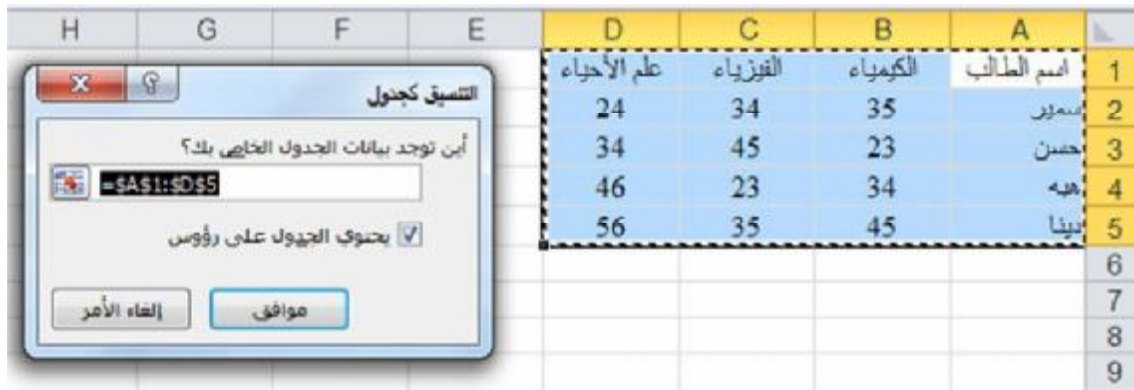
|  | A | B | C | D | E | F | G | H |
|---|---|---|---|---|---|---|---|---|
| 1 | اسم الطالب | الكيمياء | الفيزياء | علم الأحياء |  |  |  |  |
| 2 | سمير | 35 | 34 | 24 |  |  |  |  |
| 3 | حسن | 23 | 45 | 34 |  |  |  |  |
| 4 | هبه | 34 | 23 | 46 |  |  |  |  |
| 5 | دينا | 45 | 35 | 56 |  |  |  |  |
| 6 |  |  |  |  |  |  |  |  |
| 7 |  |  |  |  |  |  |  |  |
| 8 |  |  |  |  |  |  |  |  |
| 9 |  |  |  |  |  |  |  |  |

التنسيق كجدول

أين توجد بيانات الجدول الخاص بك؟

=$A$1:$D$5

يحتوي الجدول على رؤوس

موافق

إلغاء الأمر